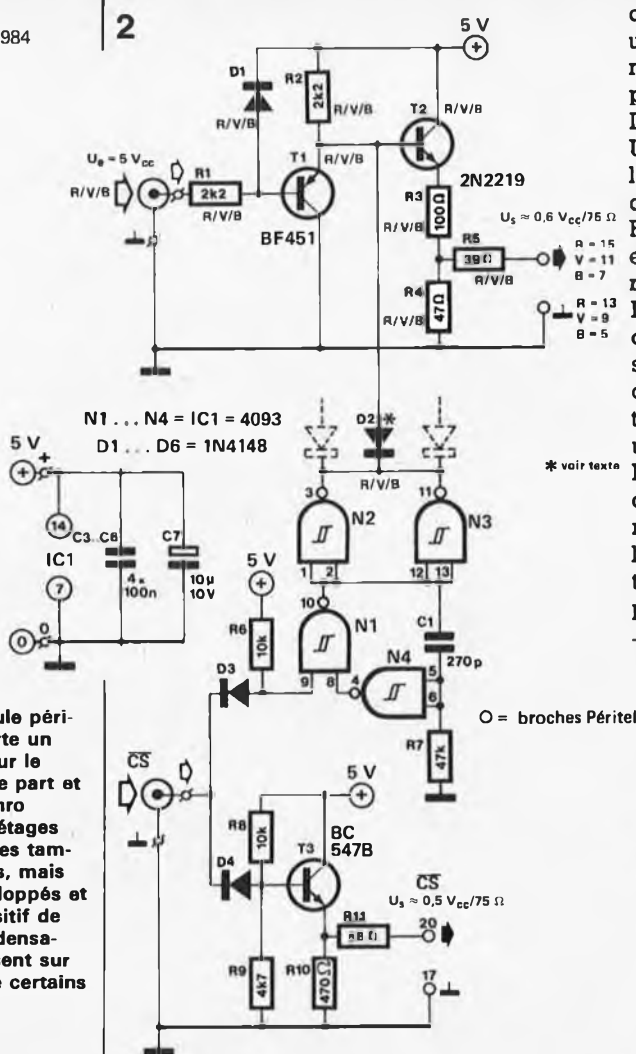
984

2

5 V

D1 R/V/B

R2 2k2 R/V/B

T2 R/V/B

$U_e = 5\ V_{cc}$

R/V/B

R1 2k2 R/V/B

T1 R/V/B

BF451

2N2219

R3 100Ω R/V/B

$U_s \approx 0,6\ V_{cc}/75\ \Omega$

R5 39Ω R/V/B

R = 15
V = 11
B = 7

R4 47Ω R/V/B

R = 13
V = 9
B = 5

N1 . . . N4 = IC1 = 4093
D1 . . . D6 = 1N4148

D2 *

R/V/B

5 V

14 C3...C6 4 x 100n

C7 10µ 10V

IC1

7

0

3 N2

11 N3

1 2 12 13

5 V

10 N1

R6 10k

D3

9 8 4

N4

5 6

C1 270p

R7 47k

* voir texte

O = broches Péritel

$\overline{CS}$

5 V

R8 10k

D4

T3 BC 547B

$\overline{CS}$
$U_s \approx 0,5\ V_{cc}/75\ \Omega$

R11 68Ω

20

R9 4k7

R10 470Ω

17

ule péri-
rte un
ur le
e part et
hro
étages
es tam-
s, mais
loppés et
sitif de
densa-
ent sur
e certains

d
u
n
p
I
U
l
d
p
e
n
I
c
s
c
t
u
I
c
n
I
t
p
-